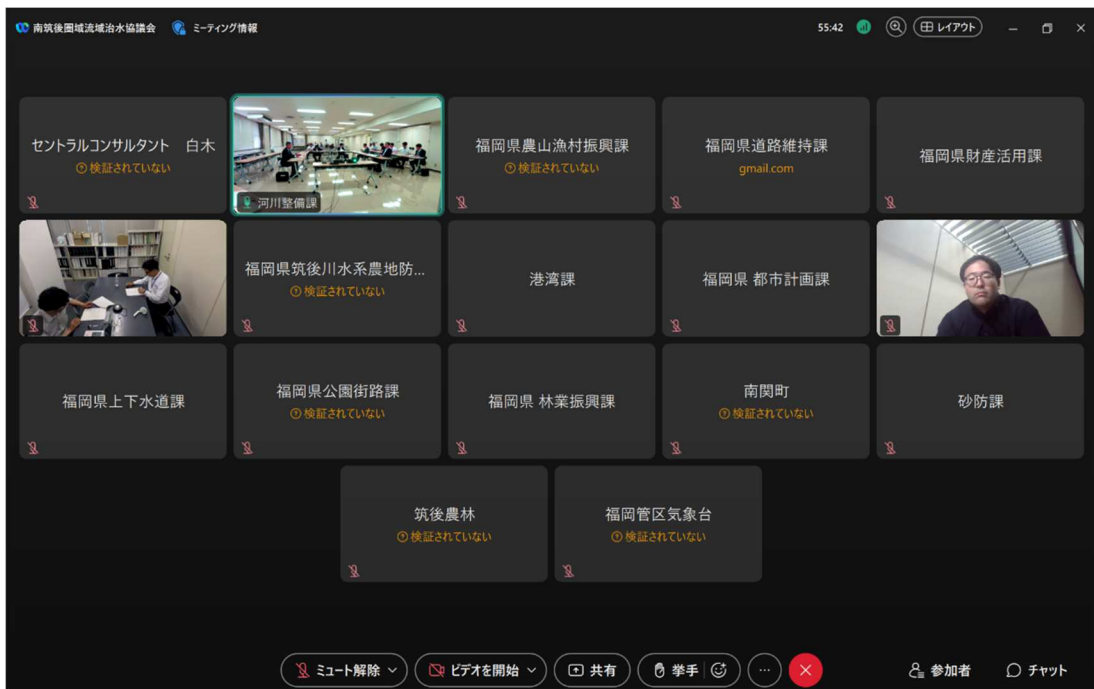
南筑後圏域流域治水協議会 ミーティング情報

55:42 レイアウト

セントラルコンサルタント 白木
検証されていない

河川整備課

福岡県農山漁村振興課
検証されていない

福岡県道路維持課
gmail.com

福岡県財産活用課

福岡県筑後川水系農地防...
検証されていない

港湾課

福岡県 都市計画課

福岡県上下水道課

福岡県公園街路課
検証されていない

福岡県 林業振興課

南関町
検証されていない

砂防課

筑後農林
検証されていない

福岡管区気象台
検証されていない

ミュート解除 ビデオを開始 共有 挙手 参加者 チャット